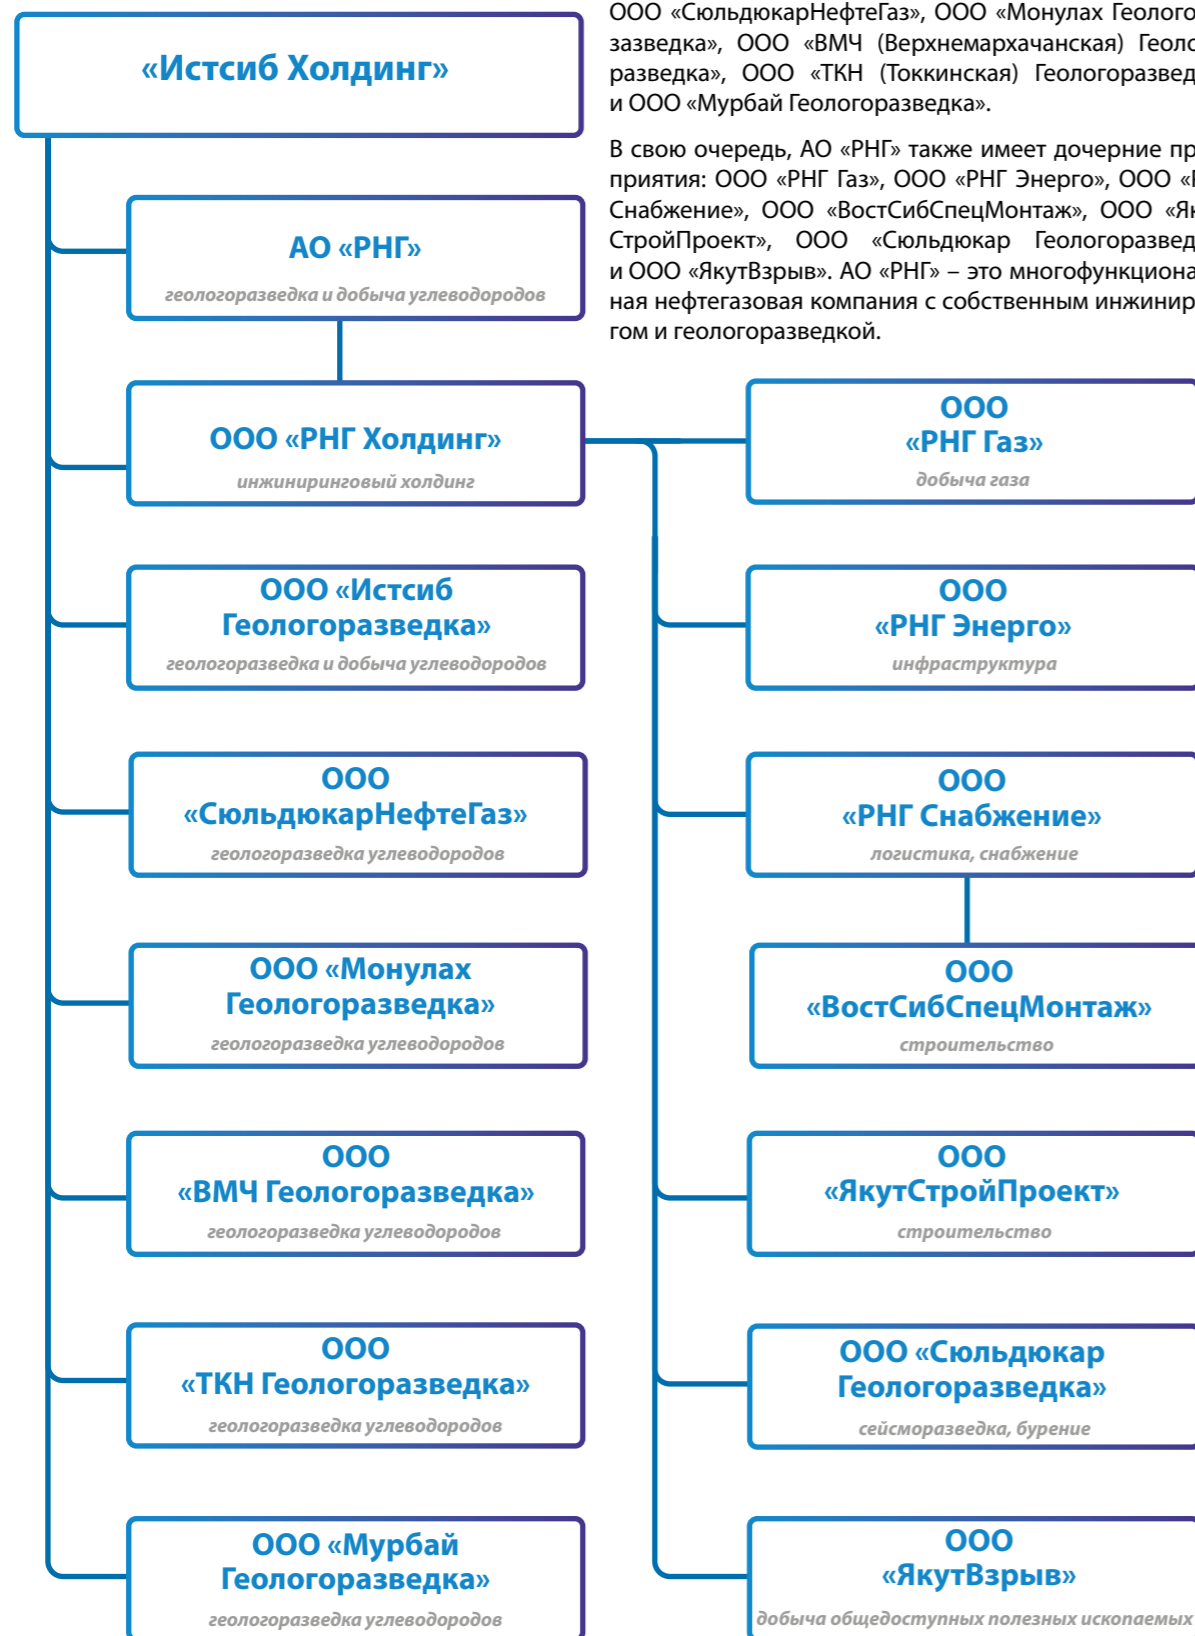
ООО «СюльдюкарНефтеГаз», ООО «Монулах Геолого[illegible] заведка», ООО «ВМЧ (Верхнемархачанская) Геол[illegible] разведка», ООО «ТКН (Токкинская) Геологоразвед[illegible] и ООО «Мурбай Геологоразведка».

В свою очередь, АО «РНГ» также имеет дочерние пр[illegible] приятия: ООО «РНГ Газ», ООО «РНГ Энерго», ООО «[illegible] Снабжение», ООО «ВостСибСпецМонтаж», ООО «Як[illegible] СтройПроект», ООО «Сюльдюкар Геологоразвед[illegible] и ООО «ЯкутВзрыв». АО «РНГ» – это многофункциона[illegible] ная нефтегазовая компания с собственным инжинир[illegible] гом и геологоразведкой.

«Истсиб Холдинг»

АО «РНГ»
геологоразведка и добыча углеводородов

ООО «РНГ Холдинг»
инжиниринговый холдинг

ООО «РНГ Газ»
добыча газа

ООО «Истсиб Геологоразведка»
геологоразведка и добыча углеводородов

ООО «РНГ Энерго»
инфраструктура

ООО «СюльдюкарНефтеГаз»
геологоразведка углеводородов

ООО «РНГ Снабжение»
логистика, снабжение

ООО «Монулах Геологоразведка»
геологоразведка углеводородов

ООО «ВостСибСпецМонтаж»
строительство

ООО «ВМЧ Геологоразведка»
геологоразведка углеводородов

ООО «ЯкутСтройПроект»
строительство

ООО «ТКН Геологоразведка»
геологоразведка углеводородов

ООО «Сюльдюкар Геологоразведка»
сейсморазведка, бурение

ООО «Мурбай Геологоразведка»
геологоразведка углеводородов

ООО «ЯкутВзрыв»
добыча общедоступных полезных ископаемых